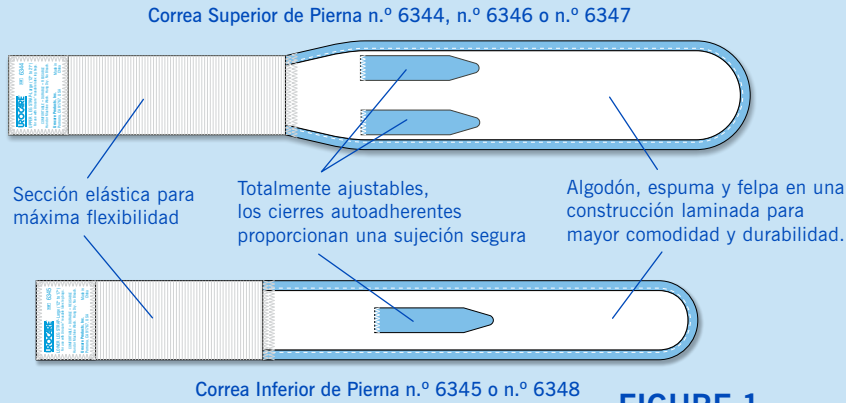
Correa Superior de Pierna n.º 6344, n.º 6346 o n.º 6347

Sección elástica para máxima flexibilidad

Totalmente ajustables, los cierres autoadherentes proporcionan una sujeción segura

Algodón, espuma y felpa en una construcción laminada para mayor comodidad y durabilidad.

Correa Inferior de Pierna n.º 6345 o n.º 6348

FIGURE 1